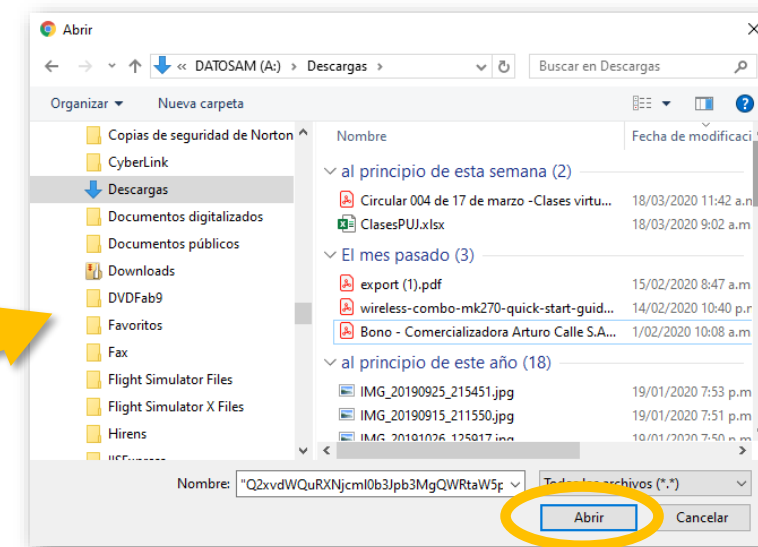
Abrir

« DATOSAM (A:) › Descargas ›

Buscar en Descargas

Organizar ▾ Nueva carpeta

Copias de seguridad de Norton
CyberLink
Descargas
Documentos digitalizados
Documentos públicos
Downloads
DVDFab9
Favoritos
Fax
Flight Simulator Files
Flight Simulator X Files
Hirens
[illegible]

Nombre | Fecha de modificaci

al principio de esta semana (2)
Circular 004 de 17 de marzo -Clases virtu... 18/03/2020 11:42 a.m
ClasesPUJ.xlsx 18/03/2020 9:02 a.m

El mes pasado (3)
export (1).pdf 15/02/2020 8:47 a.m
wireless-combo-mk270-quick-start-guid... 14/02/2020 10:40 p.m
Bono - Comercializadora Arturo Calle S.A.... 1/02/2020 10:08 a.m

al principio de este año (18)
IMG_20190925_215451.jpg 19/01/2020 7:53 p.m
IMG_20190915_211550.jpg 19/01/2020 7:51 p.m
IMG_20191026_125917.jpg 19/01/2020 7:50 p.m

Nombre: "Q2xvdWQuRXNjcml0b3Jpb3MgQWRtaW5p
Todos los archivos (*.*)

Abrir Cancelar